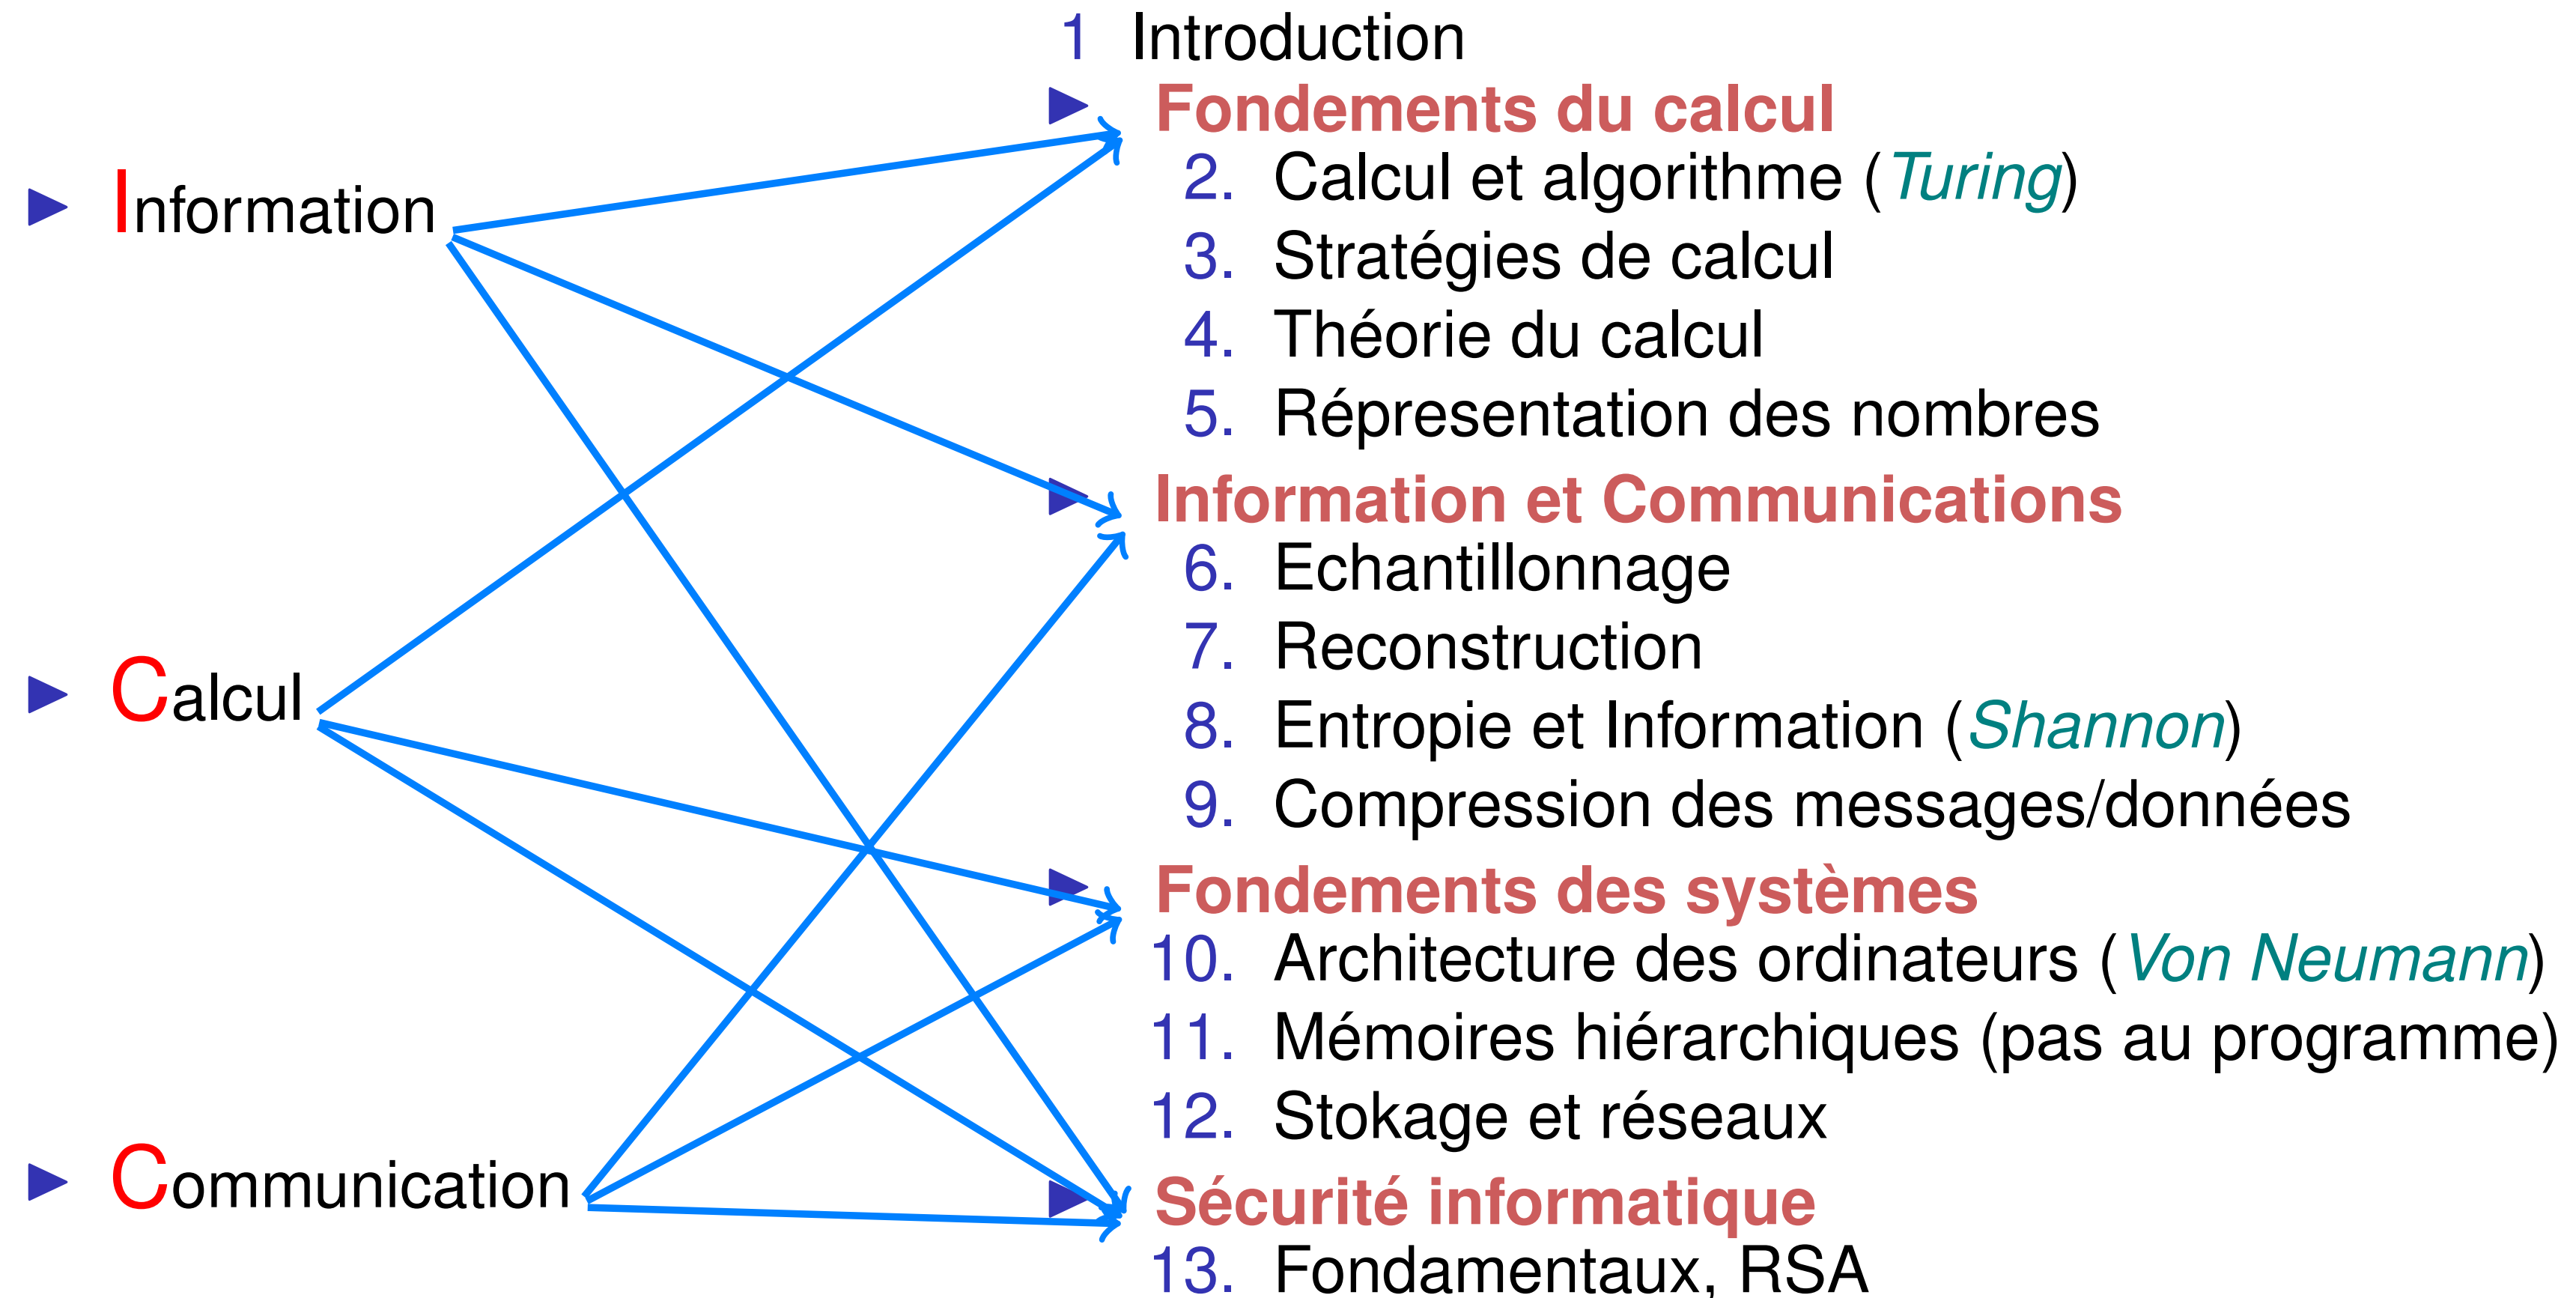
Information

Calcul

Communication

1 Introduction

Fondements du calcul

2. Calcul et algorithme (Turing)
3. Stratégies de calcul
4. Théorie du calcul
5. Répresentation des nombres

Information et Communications

6. Echantillonnage
7. Reconstruction
8. Entropie et Information (Shannon)
9. Compression des messages/données

Fondements des systèmes

10. Architecture des ordinateurs (Von Neumann)
11. Mémoires hiérarchiques (pas au programme)
12. Stokage et réseaux

Sécurité informatique

13. Fondamentaux, RSA